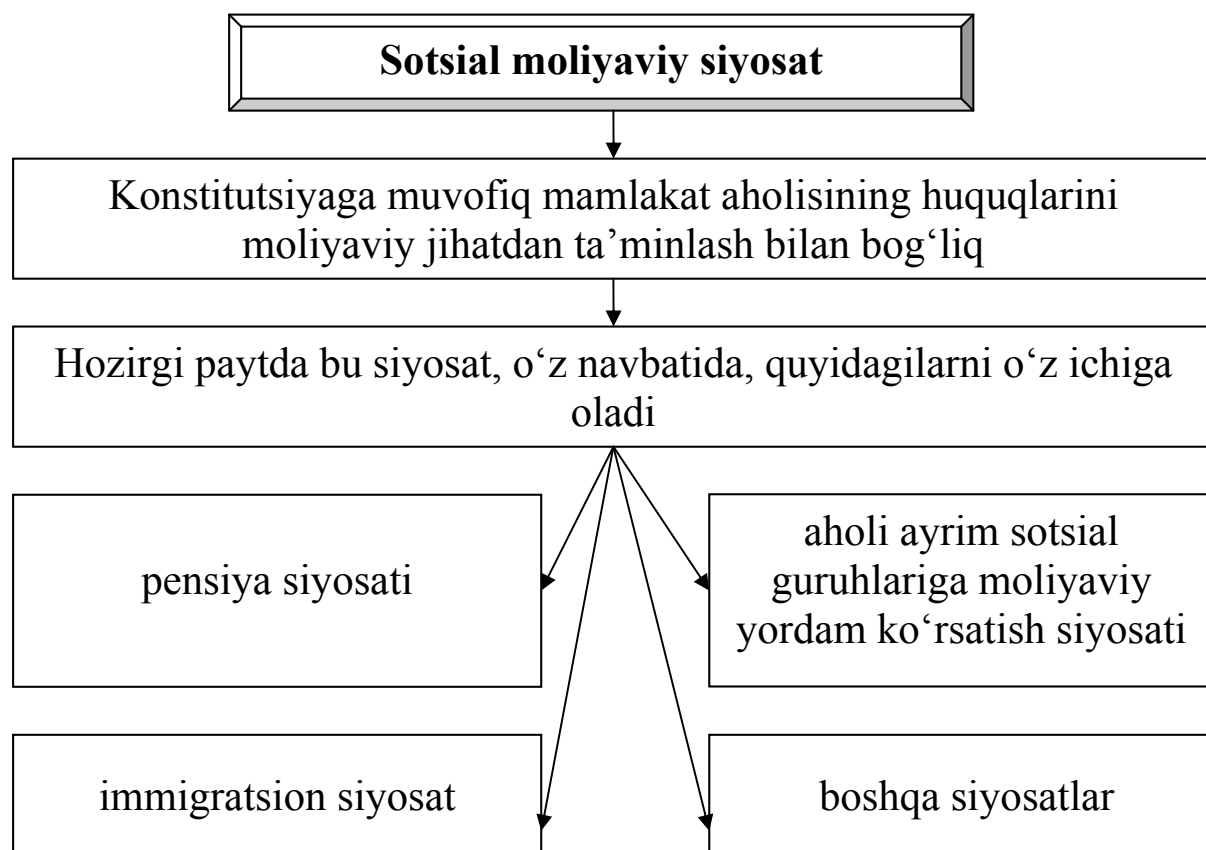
Sotsial moliyaviy siyosat

Konstitutsiyaga muvofiq mamlakat aholisining huquqlarini moliyaviy jihatdan ta'minlash bilan bog'liq

Hozirgi paytda bu siyosat, o'z navbatida, quyidagilarni o'z ichiga oladi

pensiya siyosati

aholi ayrim sotsial guruhlariga moliyaviy yordam ko'rsatish siyosati

immigratsion siyosat

boshqa siyosatlar